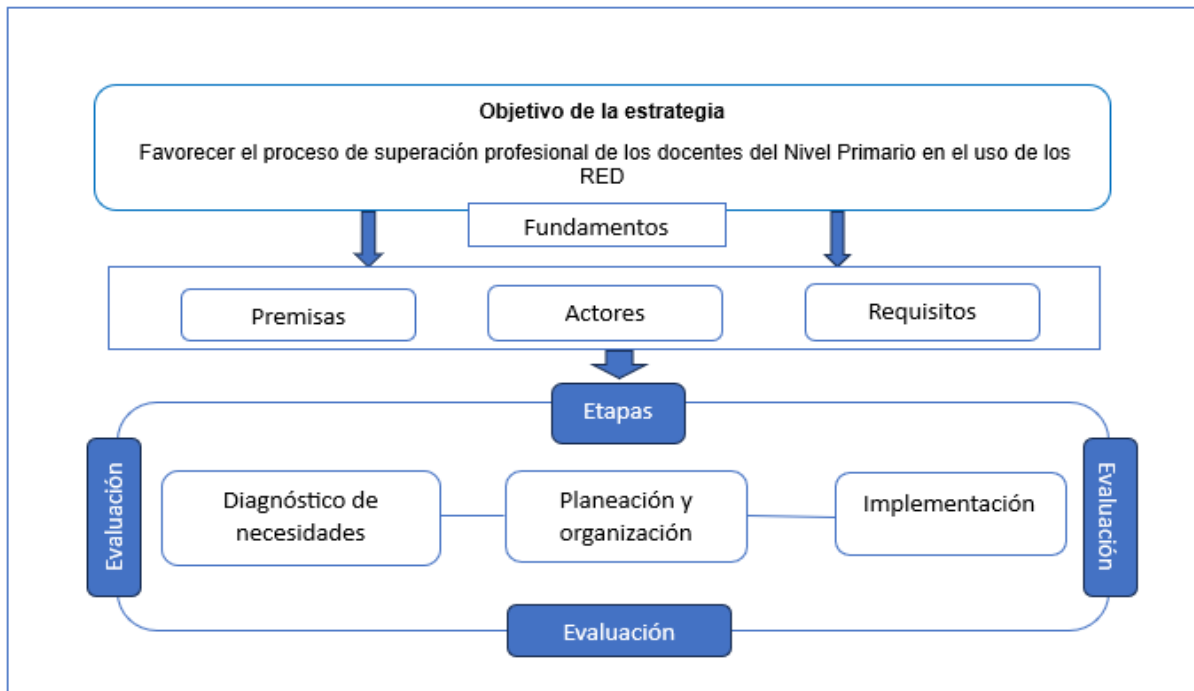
Objetivo de la estrategia

Favorecer el proceso de superación profesional de los docentes del Nivel Primario en el uso de los RED

Fundamentos

Premisas

Actores

Requisitos

Etapas

Evaluación

Diagnóstico de necesidades

Planeación y organización

Implementación

Evaluación

Evaluación